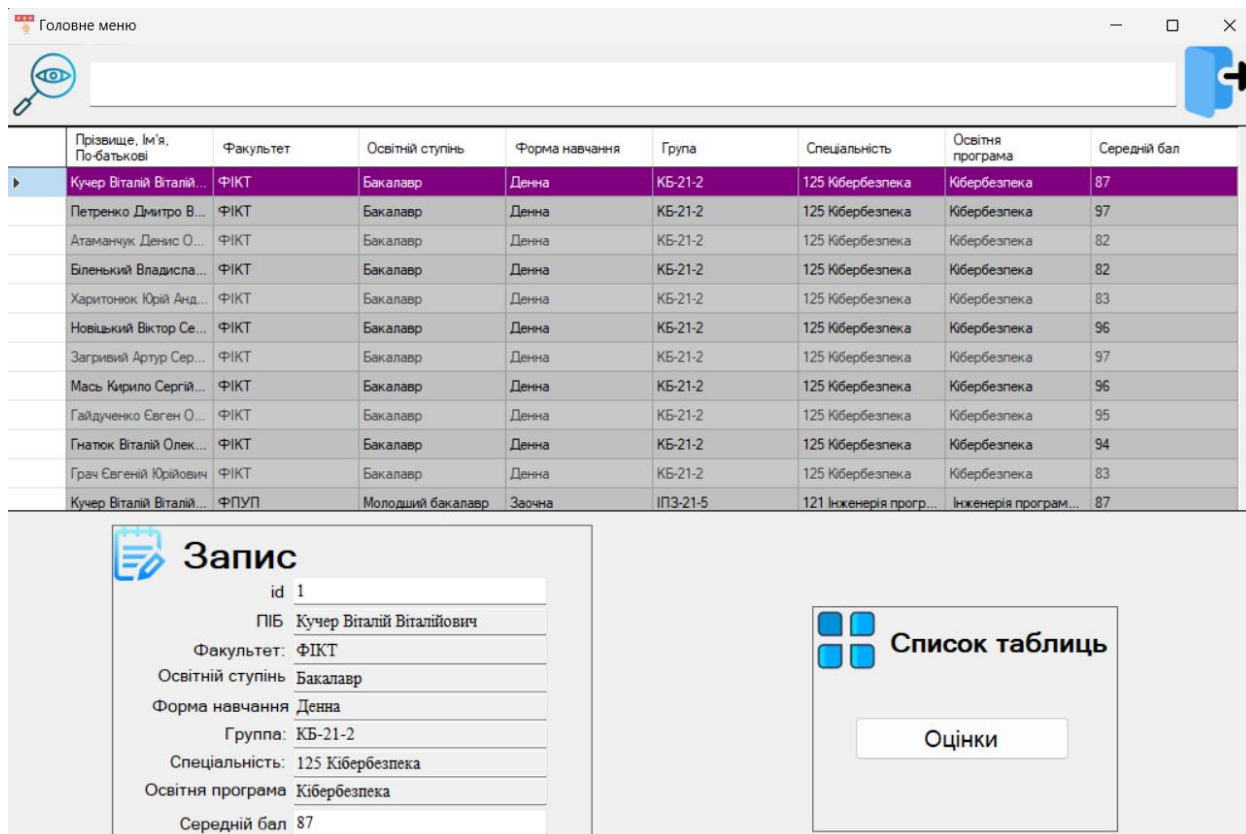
Головне меню

| | Прізвище, Ім'я, По-батькові | Факультет | Освітній ступінь | Форма навчання | Група | Спеціальність | Освітня програма | Середній бал |
|---|---|---|---|---|---|---|---|---|
| ▸ | Кучер Віталій Віталій... | ФІКТ | Бакалавр | Денна | КБ-21-2 | 125 Кібербезпека | Кібербезпека | 87 |
| | Петренко Дмитро В... | ФІКТ | Бакалавр | Денна | КБ-21-2 | 125 Кібербезпека | Кібербезпека | 97 |
| | Атаманчук Денис О... | ФІКТ | Бакалавр | Денна | КБ-21-2 | 125 Кібербезпека | Кібербезпека | 82 |
| | Біленький Владисла... | ФІКТ | Бакалавр | Денна | КБ-21-2 | 125 Кібербезпека | Кібербезпека | 82 |
| | Харитонюк Юрій Анд... | ФІКТ | Бакалавр | Денна | КБ-21-2 | 125 Кібербезпека | Кібербезпека | 83 |
| | Новіцький Віктор Се... | ФІКТ | Бакалавр | Денна | КБ-21-2 | 125 Кібербезпека | Кібербезпека | 96 |
| | Загривий Артур Сер... | ФІКТ | Бакалавр | Денна | КБ-21-2 | 125 Кібербезпека | Кібербезпека | 97 |
| | Мась Кирило Сергій... | ФІКТ | Бакалавр | Денна | КБ-21-2 | 125 Кібербезпека | Кібербезпека | 96 |
| | Гайдученко Євген О... | ФІКТ | Бакалавр | Денна | КБ-21-2 | 125 Кібербезпека | Кібербезпека | 95 |
| | Гнатюк Віталій Олек... | ФІКТ | Бакалавр | Денна | КБ-21-2 | 125 Кібербезпека | Кібербезпека | 94 |
| | Грач Євгеній Юрійович | ФІКТ | Бакалавр | Денна | КБ-21-2 | 125 Кібербезпека | Кібербезпека | 83 |
| | Кучер Віталій Віталій... | ФПУП | Молодший бакалавр | Заочна | ІПЗ-21-5 | 121 Інженерія прогр... | Інженерія програм... | 87 |

Запис
id 1
ПІБ Кучер Віталій Віталійович
Факультет: ФІКТ
Освітній ступінь Бакалавр
Форма навчання Денна
Группа: КБ-21-2
Спеціальність: 125 Кібербезпека
Освітня програма Кібербезпека
Середній бал 87

Список таблиць
Оцінки